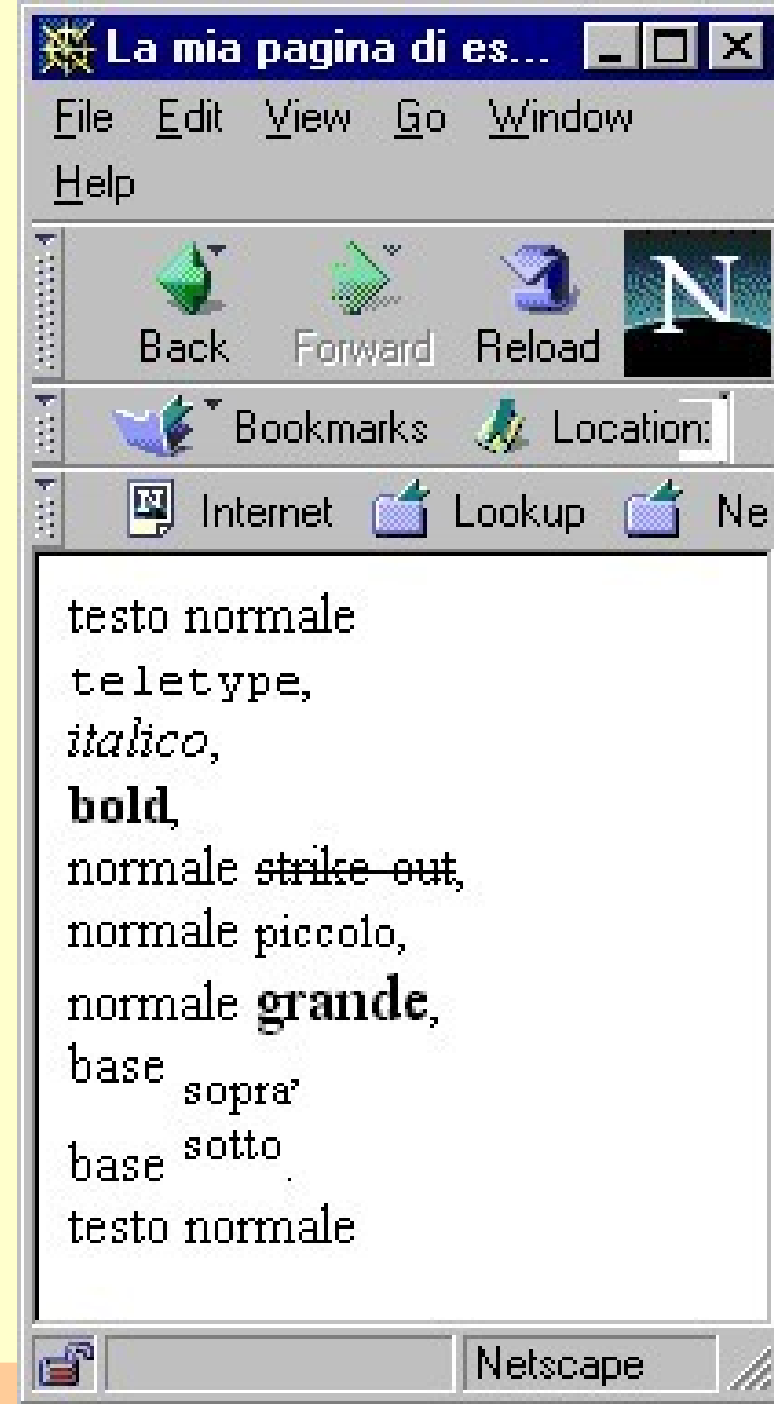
La mia pagina di es...

File Edit View Go Window Help

Back Forward Reload

Bookmarks Location:

Internet Lookup Ne

testo normale
teletype,
*italico*,
**bold**,
normale ~~strike out~~,
normale piccolo,
normale **grande**,
base $_{\text{sopra'}}$
base $^{\text{sotto}}$.
testo normale

Netscape